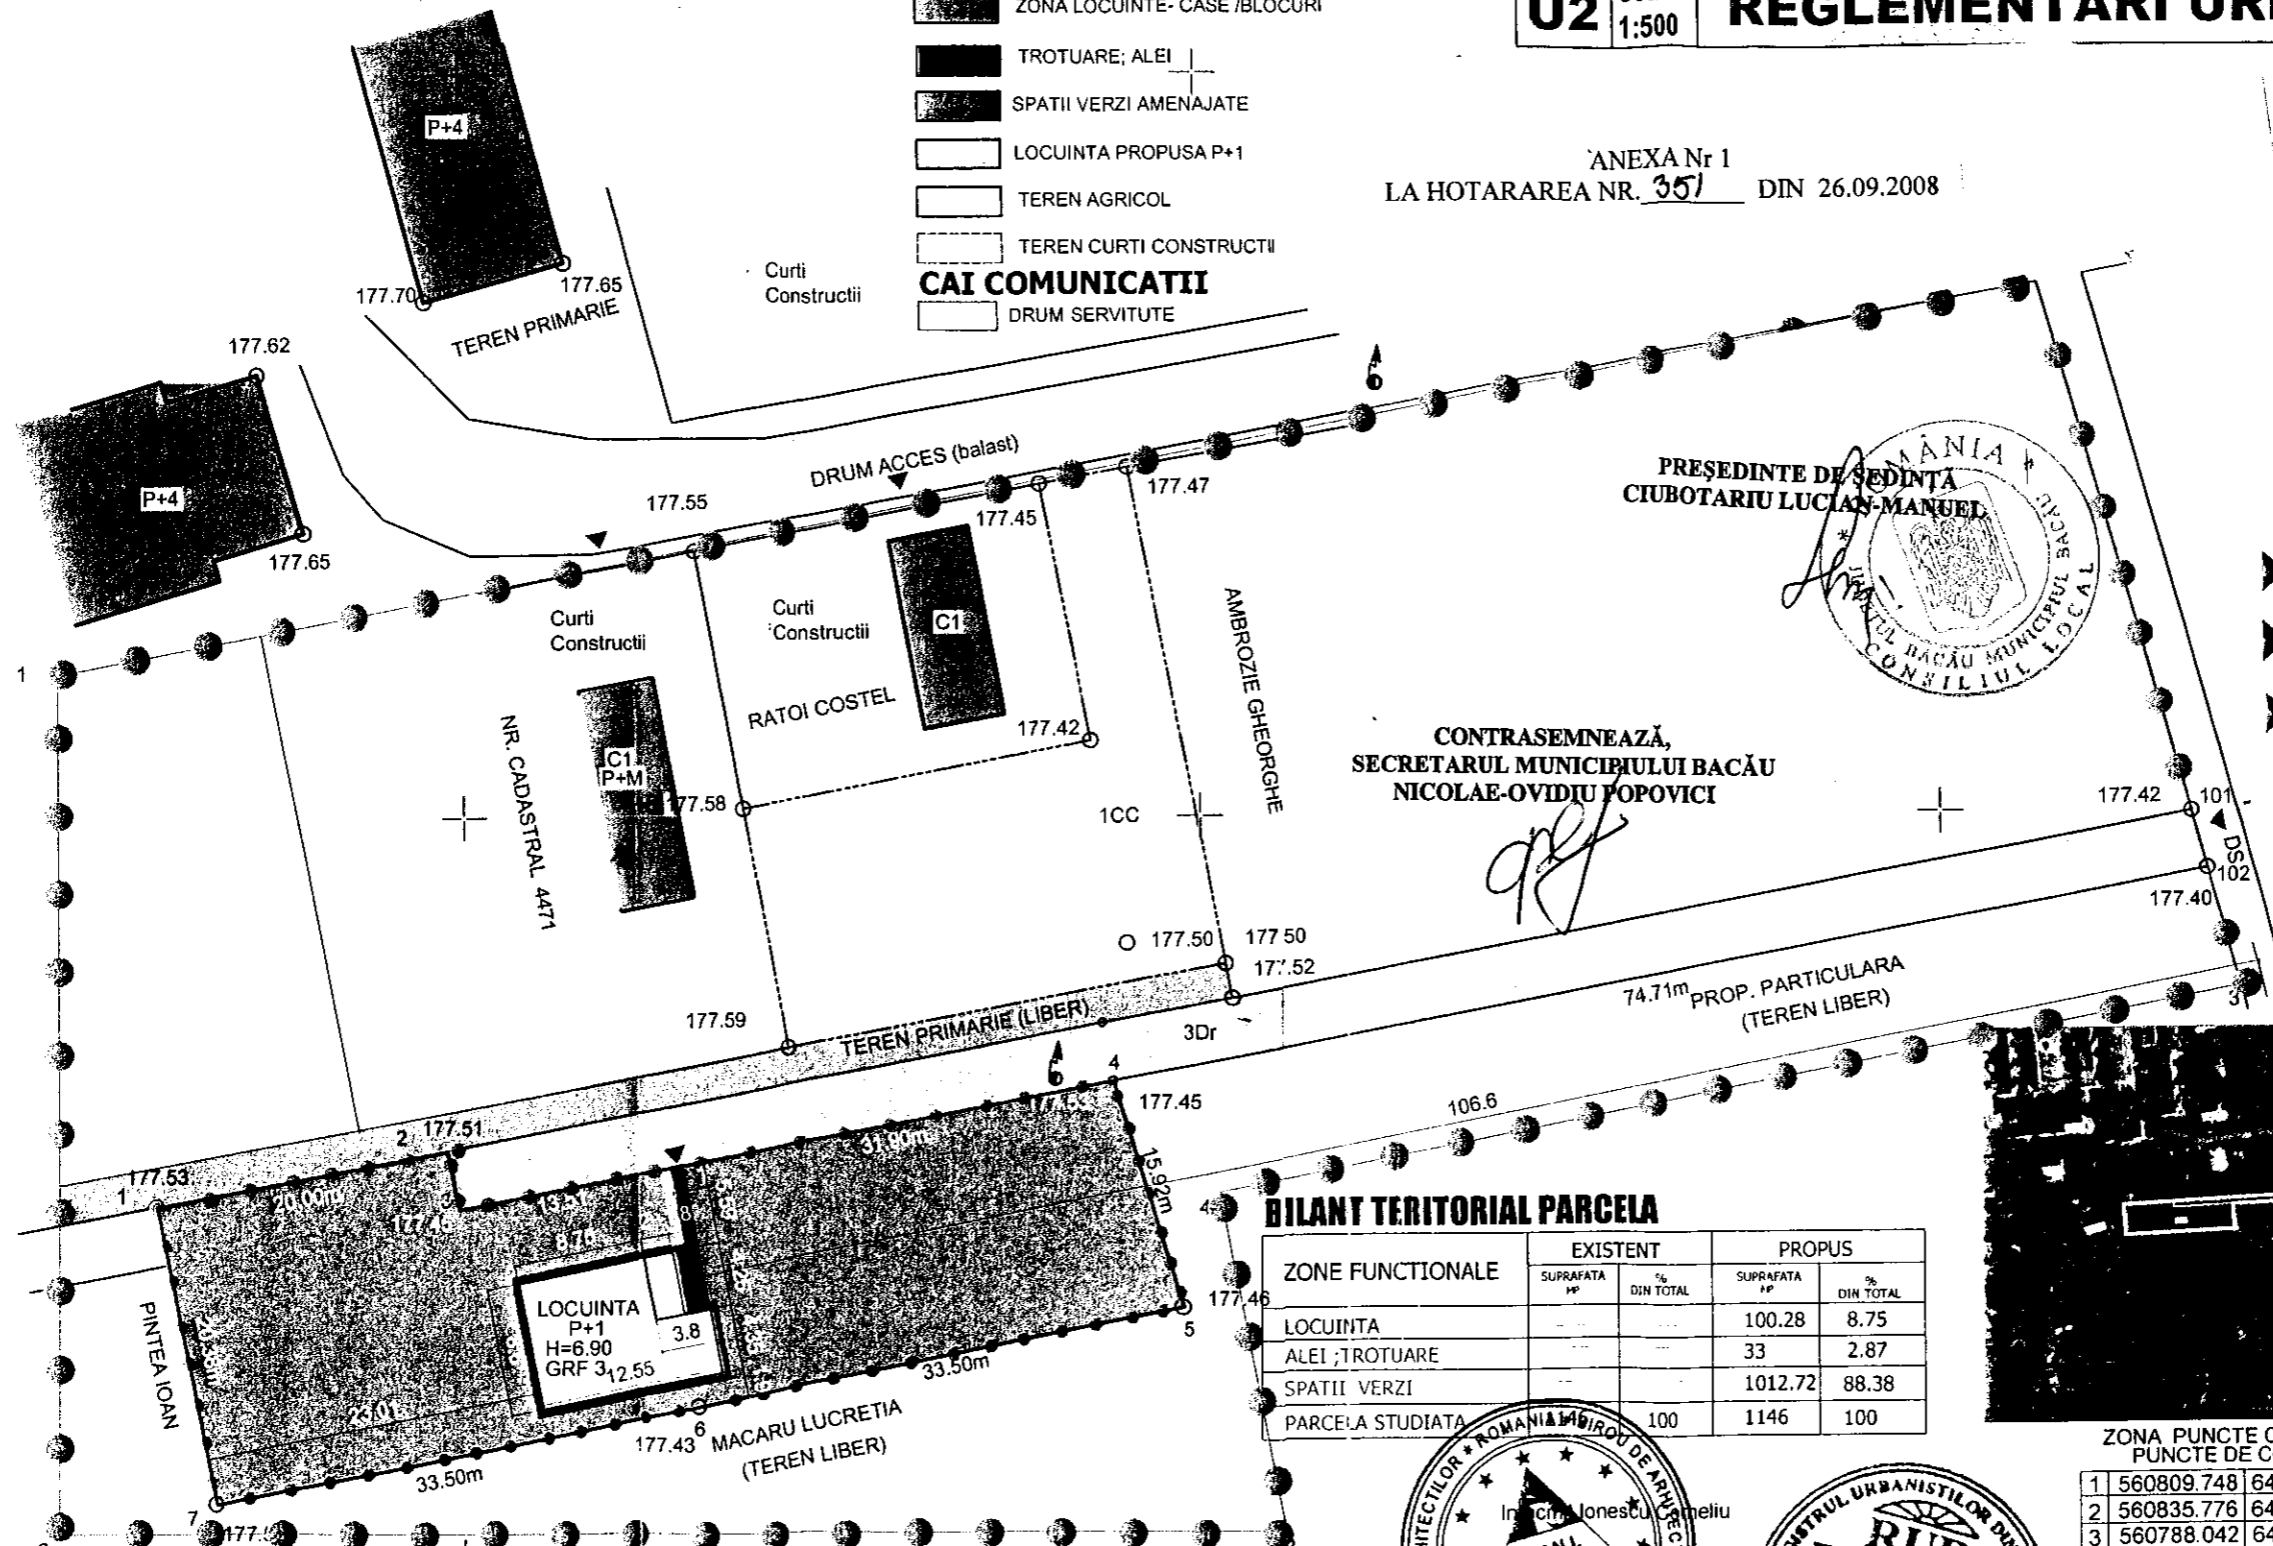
ZONA LOCUINTE- CASE /BLOCURI
TROTUARE; ALEI
SPATII VERZI AMENAJATE
LOCUINTA PROPUSA P+1
TEREN AGRICOL
TEREN CURTI CONSTRUCTII
CAI COMUNICATII
DRUM SERVITUTE

U2 1:500 REGLEMENTARI UR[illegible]

ANEXA Nr 1
LA HOTARAREA NR. 351 DIN 26.09.2008

P+4
177.70 177.65
TEREN PRIMARIE
Curti Constructii
177.62
P+4
177.65
DRUM ACCES (balast)
177.55
177.45
177.47
Curti Constructii
Curti Constructii
C1
RATOI COSTEL
177.42
NR. CADASTRAL 4471
C1 P+M
177.58
AMBROZIE GHEORGHE
1CC
1
PREŞEDINTE DE ŞEDINŢĂ
CIUBOTARIU LUCIAN-MANUEL
ROMÂNIA
JUDEŢUL BACĂU MUNICIPIUL BACĂU CONSILIUL LOCAL
CONTRASEMNEAZĂ,
SECRETARUL MUNICIPIULUI BACĂU
NICOLAE-OVIDIU POPOVICI
177.42 101
DS
102
177.40
177.50 177 50
177.52
177.59
TEREN PRIMARIE (LIBER)
3Dr
74.71m PROP. PARTICULARA (TEREN LIBER)
4
177.45
106.6
2 177.51
177.53
1
20.00m
31.90m
15.92m
13.31
8.76
177.46
177.46
5
LOCUINTA P+1 H=6.90 GRF 3 12.55
3.8
33.50m
PINTEA IOAN
23.01
177.43 6 MACARU LUCRETIA (TEREN LIBER)
33.50m
7 177.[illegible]

BILANT TERITORIAL PARCELA

| ZONE FUNCTIONALE | EXISTENT SUPRAFATA MP | EXISTENT % DIN TOTAL | PROPUS SUPRAFATA MP | PROPUS % DIN TOTAL |
|---|---|---|---|---|
| LOCUINTA | - | - | 100.28 | 8.75 |
| ALEI ;TROTUARE | - | - | 33 | 2.87 |
| SPATII VERZI | - | - | 1012.72 | 88.38 |
| PARCELA STUDIATA | 1146 | 100 | 1146 | 100 |

ROMANIA BIROU DE ARHITECTI
Ionescu Corneliu
REGISTRUL URBANISTILOR
RUR

ZONA PUNCTE C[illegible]
PUNCTE DE C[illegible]

| 1 | 560809.748 | 64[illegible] |
|---|---|---|
| 2 | 560835.776 | 64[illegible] |
| 3 | 560788.042 | 64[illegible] |